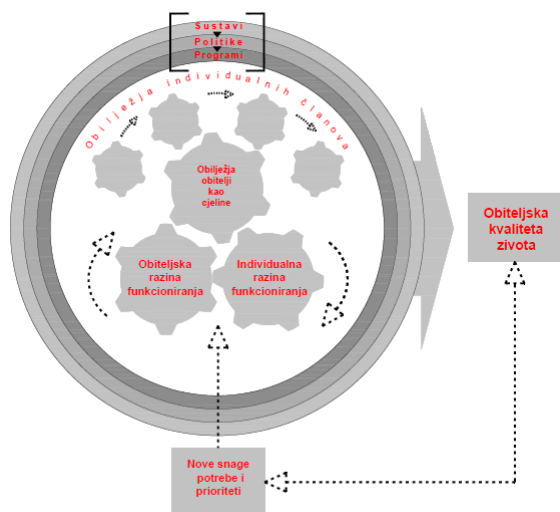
Sustavi
Politike
Programi

Obilježja individualnih članova

Obilježja obitelji kao cjeline

Obiteljska razina funkcioniranja

Individualna razina funkcioniranja

Obiteljska kvaliteta života

Nove snage potrebe i prioriteti